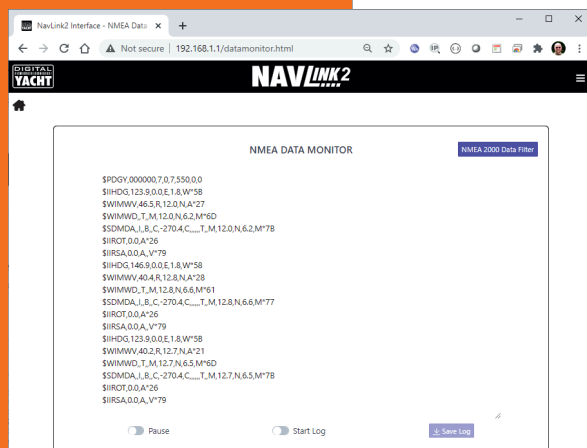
NavLink2 Interface - NMEA Data ×

Not secure | 192.168.1.1/datamonitor.html

DIGITAL YACHT

NAVLINK2

NMEA DATA MONITOR

NMEA 2000 Data Filter

$PDGY,000000,7,0,7,550,0,0
$IIHDG,123.9,0.0,E,1.8,W*5B
$WIMWV,46.5,R,12.0,N,A*27
$WIMWD,,T,,M,12.0,N,6.2,M*6D
$SDMDA,,I,,B,,C,-270.4,C,,,,,,,T,,M,12.0,N,6.2,M*7B
$IIROT,0.0,A*26
$IIRSA,0.0,A,,V*79
$IIHDG,146.9,0.0,E,1.8,W*58
$WIMWV,40.4,R,12.8,N,A*28
$WIMWD,,T,,M,12.8,N,6.6,M*61
$SDMDA,,I,,B,,C,-270.4,C,,,,,,,T,,M,12.8,N,6.6,M*77
$IIROT,0.0,A*26
$IIRSA,0.0,A,,V*79
$IIHDG,123.9,0.0,E,1.8,W*5B
$WIMWV,40.2,R,12.7,N,A*21
$WIMWD,,T,,M,12.7,N,6.5,M*6D
$SDMDA,,I,,B,,C,-270.4,C,,,,,,,T,,M,12.7,N,6.5,M*7B
$IIROT,0.0,A*26
$IIRSA,0.0,A,,V*79

Pause

Start Log

Save Log